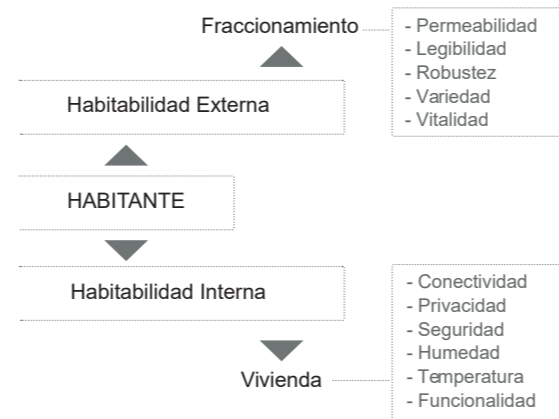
Fraccionamiento

- Permeabilidad
- Legibilidad
- Robustez
- Variedad
- Vitalidad

Habitabilidad Externa

HABITANTE

Habitabilidad Interna

Vivienda

- Conectividad
- Privacidad
- Seguridad
- Humedad
- Temperatura
- Funcionalidad